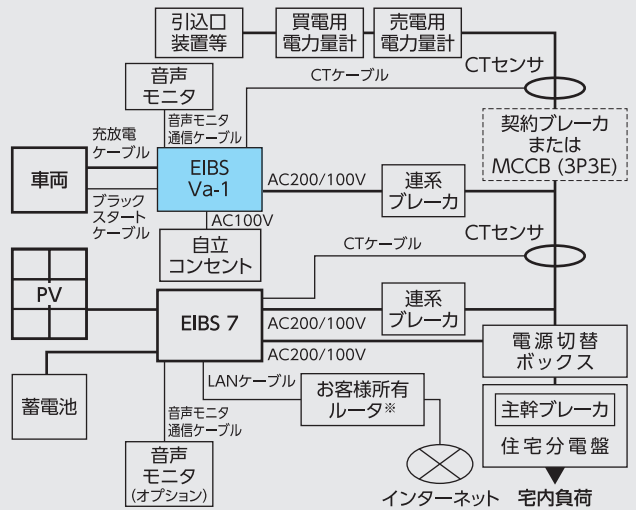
引込口装置等

買電用電力量計

売電用電力量計

音声モニタ

CTケーブル

CTセンサ

音声モニタ通信ケーブル

充放電ケーブル

契約ブレーカまたはMCCB (3P3E)

車両

EIBS Va-1

AC200/100V

連系ブレーカ

ブラックスタートケーブル

AC100V

自立コンセント

CTケーブル

CTセンサ

PV

EIBS 7

AC200/100V

連系ブレーカ

AC200/100V

電源切替ボックス

蓄電池

LANケーブル

お客様所有ルータ※

主幹ブレーカ

住宅分電盤

音声モニタ通信ケーブル

音声モニタ (オプション)

インターネット

宅内負荷